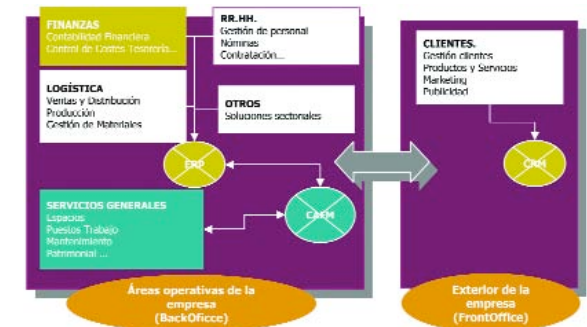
FINANZAS
Contabilidad Financiera
Control de Costes Tesorería...

RR.HH.
Gestión de personal
Nóminas
Contratación...

LOGÍSTICA
Ventas y Distribución
Producción
Gestión de Materiales

OTROS
Soluciones sectoriales

ERP

SERVICIOS GENERALES
Espacios
Puestos Trabajo
Mantenimiento
Patrimonial ...

CAFM

CLIENTES.
Gestión clientes
Productos y Servicios
Marketing
Publicidad

CRM

Áreas operativas de la empresa (BackOficce)

Exterior de la empresa (FrontOffice)